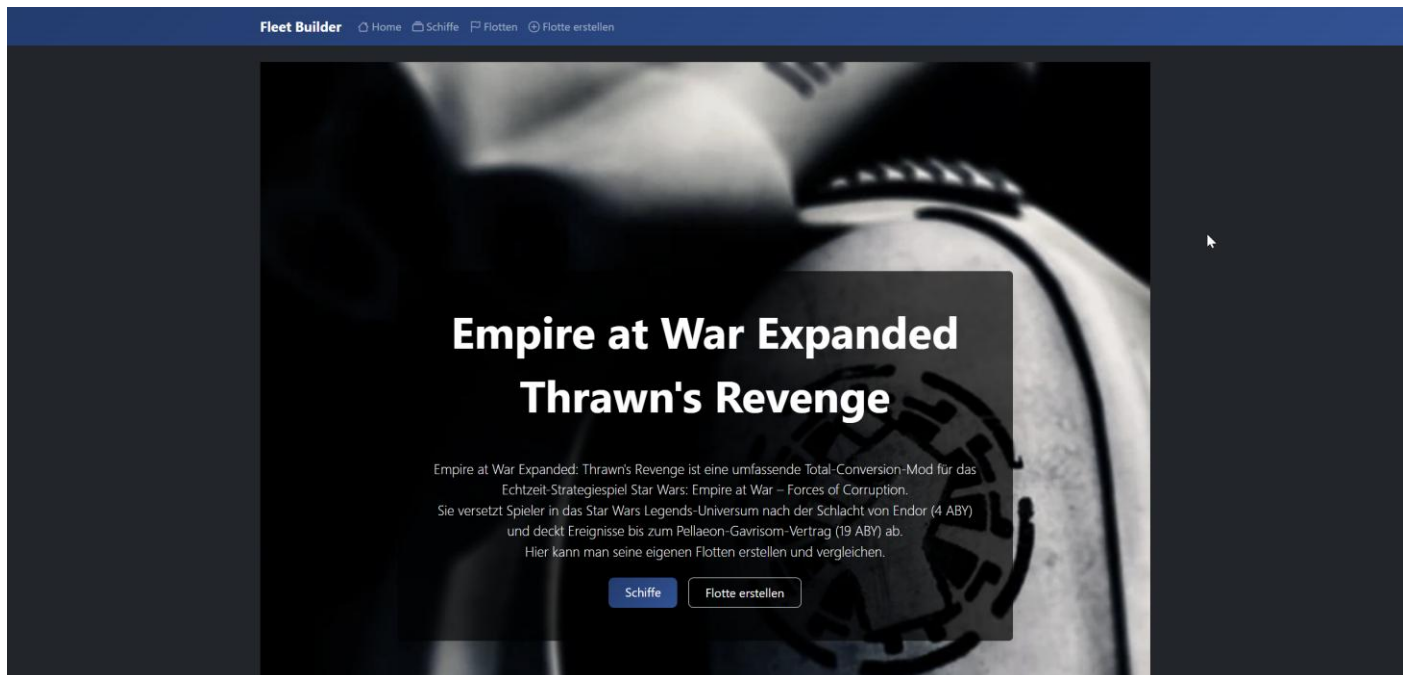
Fleet Builder Home Schiffe Flotten Flotte erstellen

Empire at War Expanded Thrawn's Revenge

Empire at War Expanded: Thrawn's Revenge ist eine umfassende Total-Conversion-Mod für das Echtzeit-Strategiespiel Star Wars: Empire at War – Forces of Corruption.
Sie versetzt Spieler in das Star Wars Legends-Universum nach der Schlacht von Endor (4 ABY) und deckt Ereignisse bis zum Pellaeon-Gavrisom-Vertrag (19 ABY) ab.
Hier kann man seine eigenen Flotten erstellen und vergleichen.

Schiffe Flotte erstellen